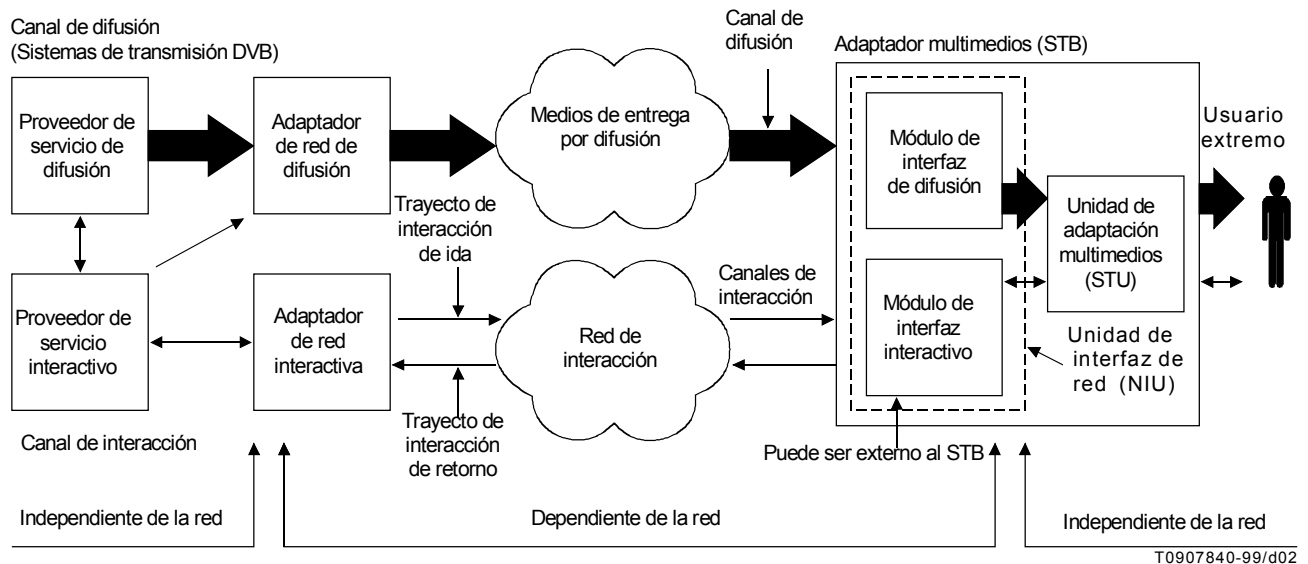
Canal de difusión
(Sistemas de transmisión DVB)

Proveedor de servicio de difusión

Adaptador de red de difusión

Canal de difusión

Medios de entrega por difusión

Adaptador multimedios (STB)

Módulo de interfaz de difusión

Usuario extremo

Unidad de adaptación multimedios (STU)

Trayecto de interacción de ida

Canales de interacción

Proveedor de servicio interactivo

Adaptador de red interactiva

Red de interacción

Módulo de interfaz interactivo

Unidad de interfaz de red (NIU)

Trayecto de interacción de retorno

Canal de interacción

Puede ser externo al STB

Independiente de la red

Dependiente de la red

Independiente de la red

T0907840-99/d02